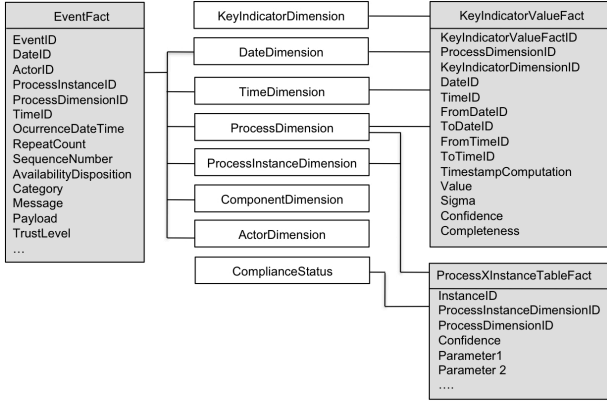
EventFact

EventID
DateID
ActorID
ProcessInstanceID
ProcessDimensionID
TimeID
OcurrenceDateTime
RepeatCount
SequenceNumber
AvailabilityDisposition
Category
Message
Payload
TrustLevel
…

KeyIndicatorDimension

DateDimension

TimeDimension

ProcessDimension

ProcessInstanceDimension

ComponentDimension

ActorDimension

ComplianceStatus

KeyIndicatorValueFact

KeyIndicatorValueFactID
ProcessDimensionID
KeyIndicatorDimensionID
DateID
TimeID
FromDateID
ToDateID
FromTimeID
ToTimeID
TimestampComputation
Value
Sigma
Confidence
Completeness

ProcessXInstanceTableFact

InstanceID
ProcessInstanceDimensionID
ProcessDimensionID
Confidence
Parameter1
Parameter 2
….